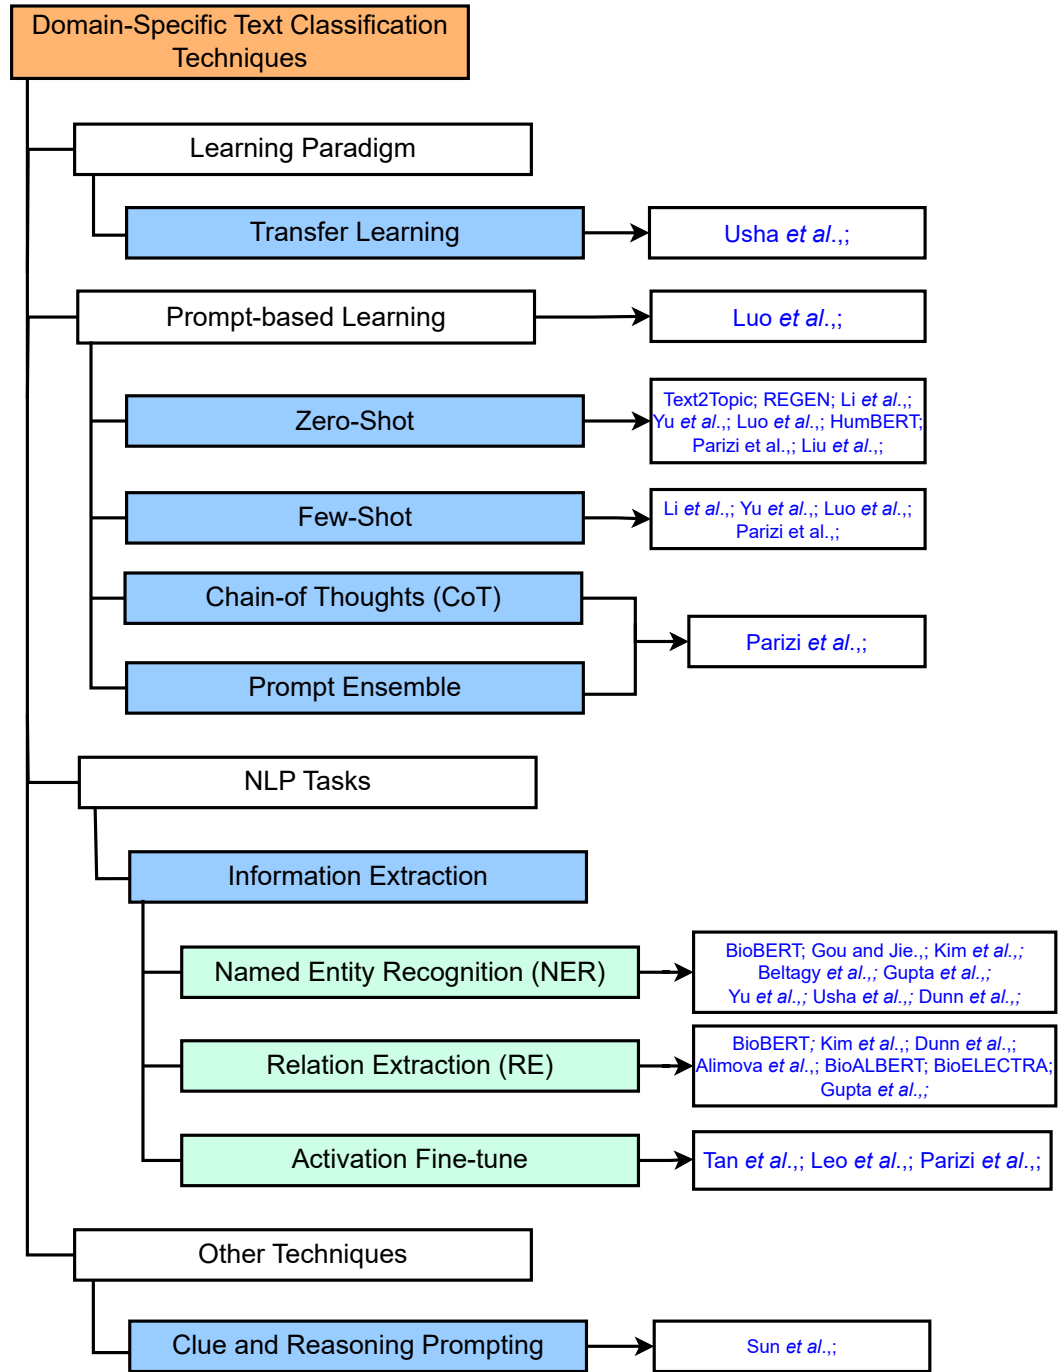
Domain-Specific Text Classification Techniques

Learning Paradigm

Transfer Learning

Usha et al.,;

Prompt-based Learning

Luo et al.,;

Zero-Shot

Text2Topic; REGEN; Li et al.,; Yu et al.,; Luo et al.,; HumBERT; Parizi et al.,; Liu et al.,;

Few-Shot

Li et al.,; Yu et al.,; Luo et al.,; Parizi et al.,;

Chain-of Thoughts (CoT)

Prompt Ensemble

Parizi et al.,;

NLP Tasks

Information Extraction

Named Entity Recognition (NER)

BioBERT; Gou and Jie.,; Kim et al.,; Beltagy et al.,; Gupta et al.,; Yu et al.,; Usha et al.,; Dunn et al.,;

Relation Extraction (RE)

BioBERT; Kim et al.,; Dunn et al.,; Alimova et al.,; BioALBERT; BioELECTRA; Gupta et al.,;

Activation Fine-tune

Tan et al.,; Leo et al.,; Parizi et al.,;

Other Techniques

Clue and Reasoning Prompting

Sun et al.,;